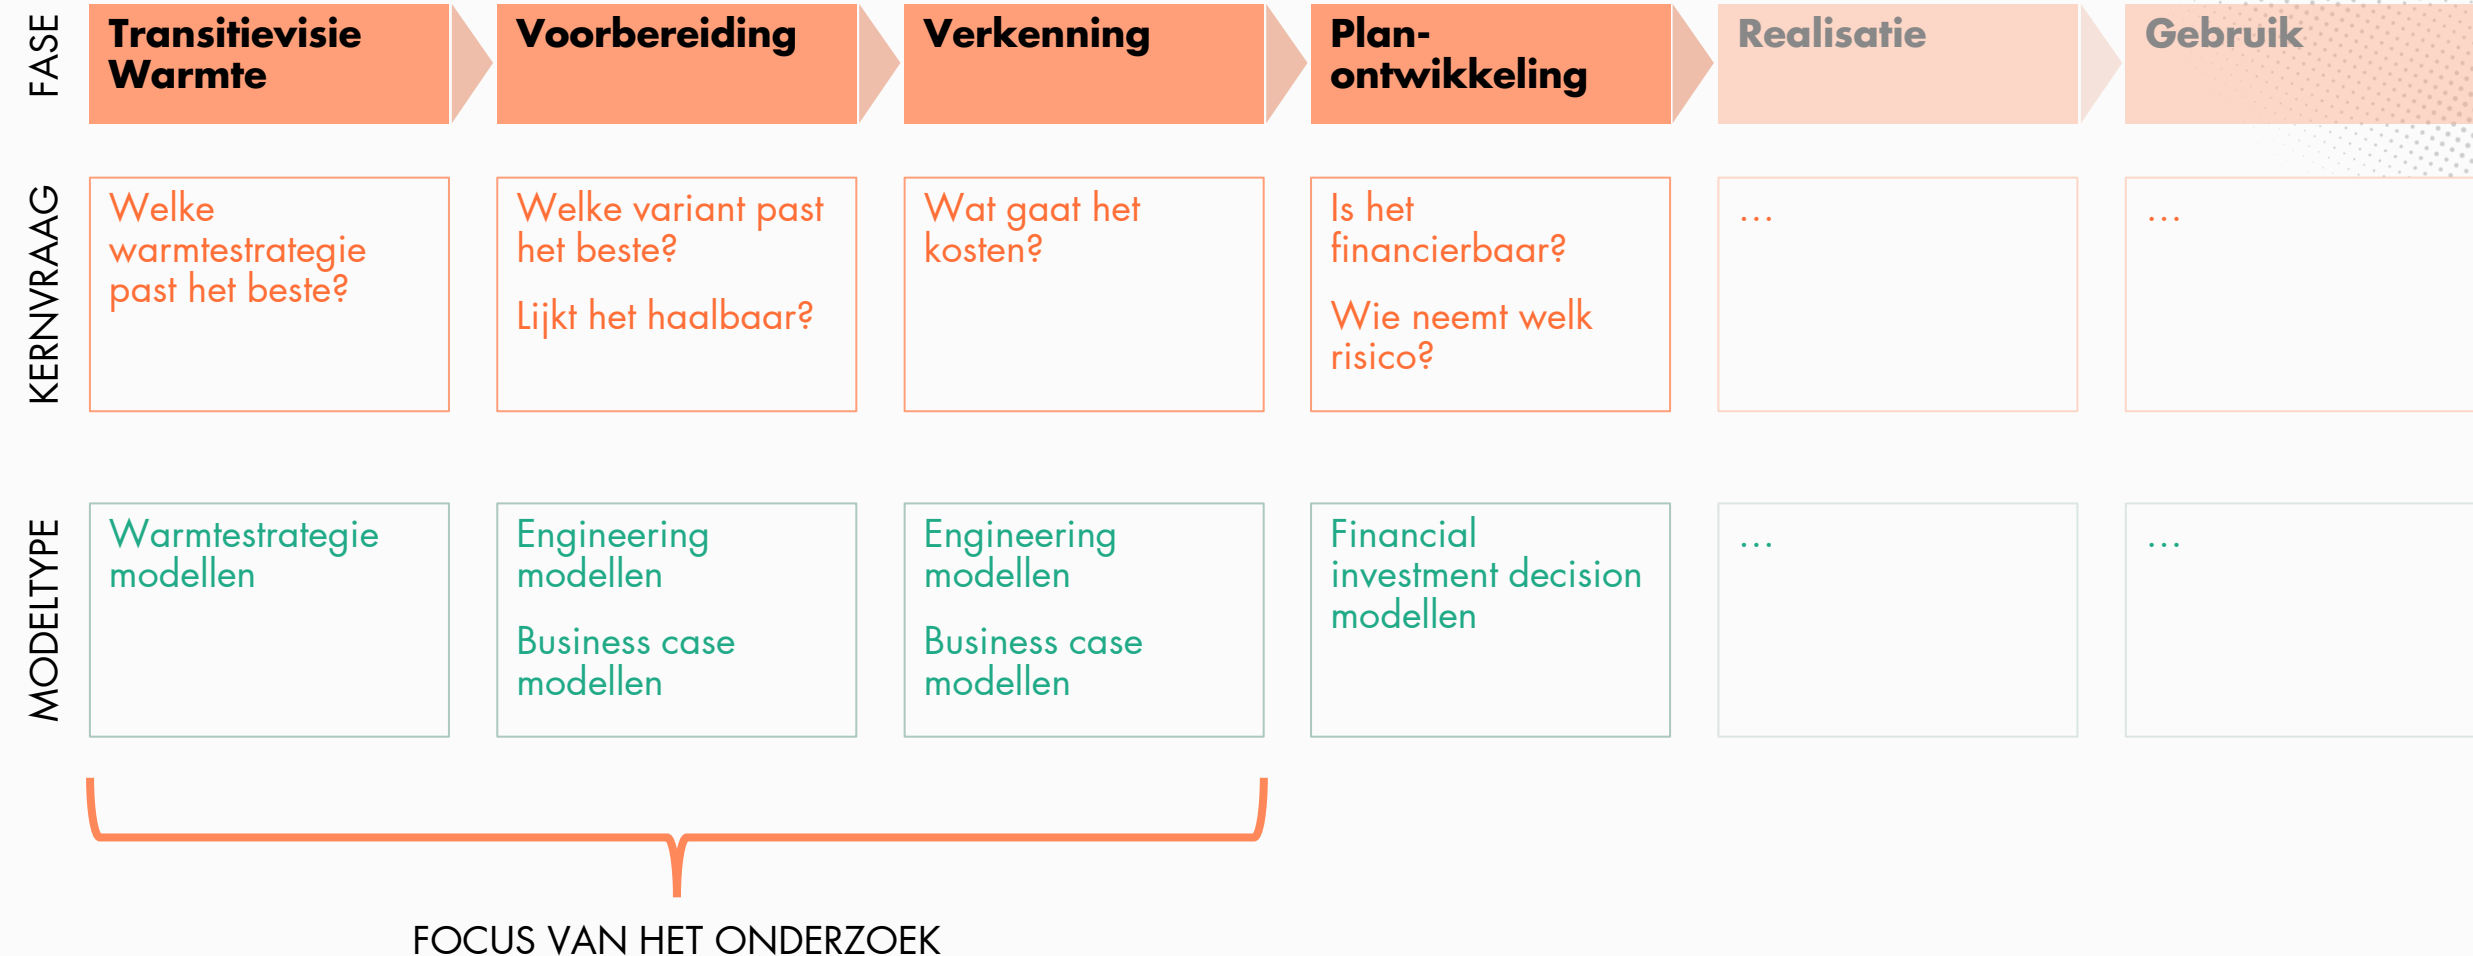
| FASE | Transitievisie Warmte | Voorbereiding | Verkenning | Plan-ontwikkeling | Realisatie | Gebruik |
|---|---|---|---|---|---|---|
| KERNVRAAG | Welke warmtestrategie past het beste? | Welke variant past het beste? Lijkt het haalbaar? | Wat gaat het kosten? | Is het financierbaar? Wie neemt welk risico? | ... | ... |
| MODELTYPE | Warmtestrategie modellen | Engineering modellen Business case modellen | Engineering modellen Business case modellen | Financial investment decision modellen | ... | ... |

FOCUS VAN HET ONDERZOEK